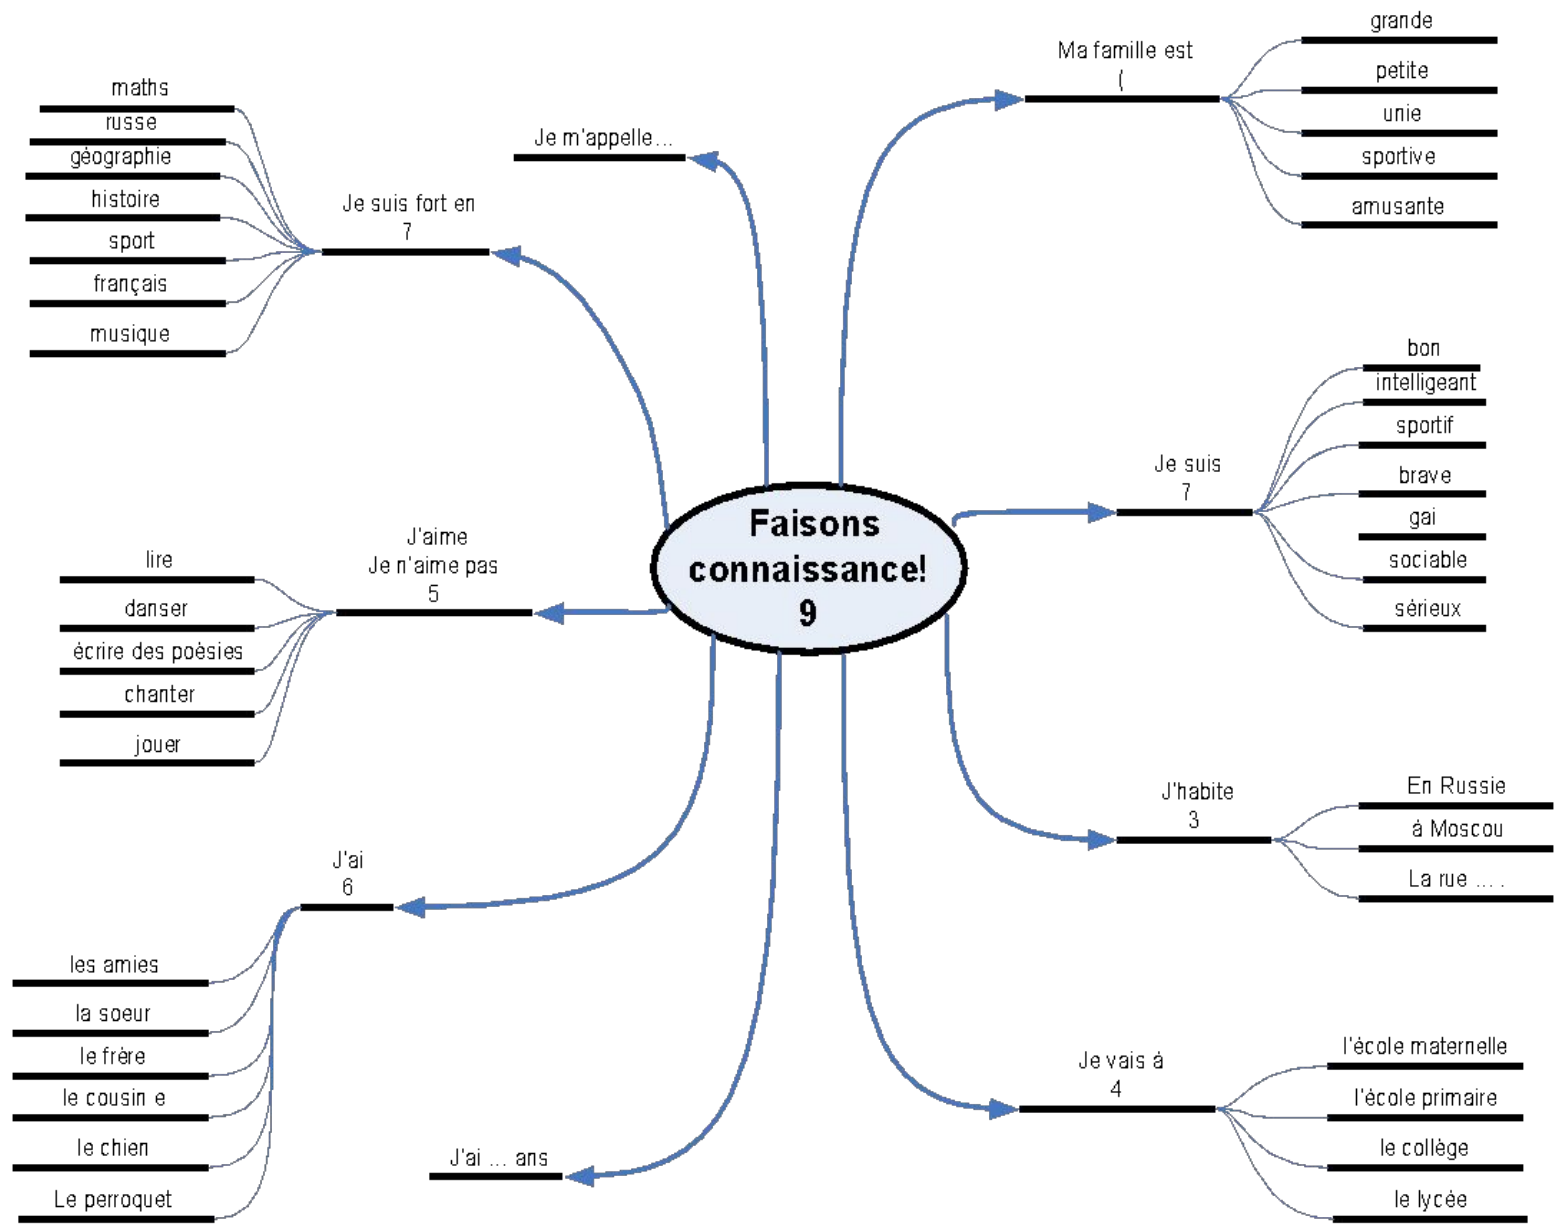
Faisons connaissance!
9

Je m'appelle…

Je suis fort en
7

maths
russe
géographie
histoire
sport
français
musique

Ma famille est
(

grande
petite
unie
sportive
amusante

Je suis
7

bon
intelligeant
sportif
brave
gai
sociable
sérieux

J'aime
Je n'aime pas
5

lire
danser
écrire des poèsies
chanter
jouer

J'habite
3

En Russie
à Moscou
La rue … .

J'ai
6

les amies
la soeur
le frère
le cousin e
le chien
Le perroquet

J'ai … ans

Je vais á
4

l'école maternelle
l'école primaire
le collège
le lycée